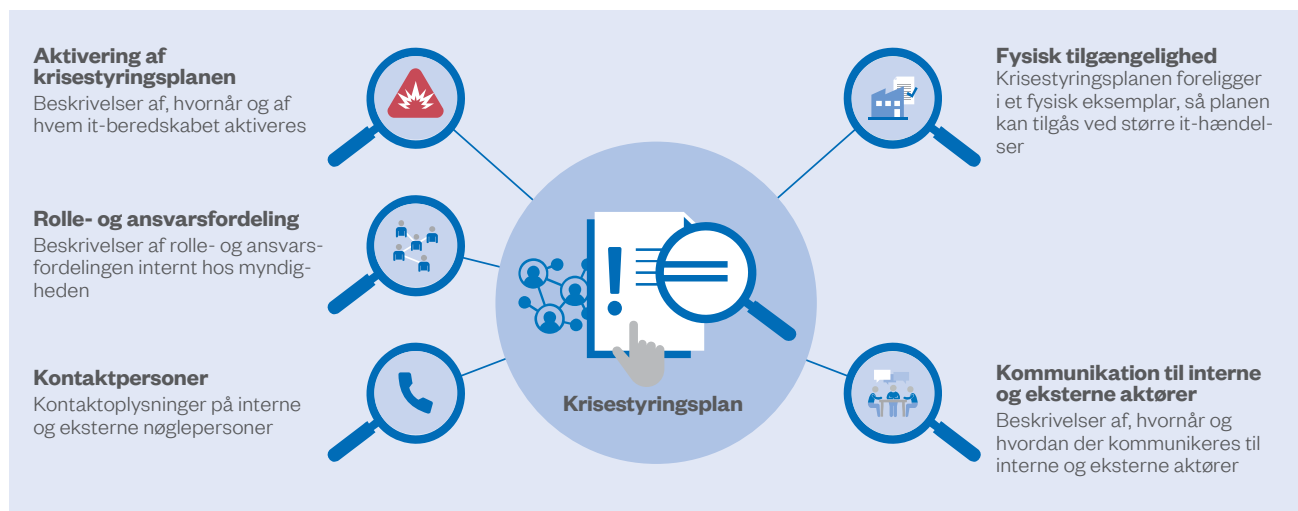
**Aktivering af krisestyringsplanen**
Beskrivelser af, hvornår og af hvem it-beredskabet aktiveres

**Rolle- og ansvarsfordeling**
Beskrivelser af rolle- og ansvarsfordelingen internt hos myndigheden

**Kontaktpersoner**
Kontaktoplysninger på interne og eksterne nøglepersoner

**Krisestyringsplan**

**Fysisk tilgængelighed**
Krisestyringsplanen foreligger i et fysisk eksemplar, så planen kan tilgås ved større it-hændelser

**Kommunikation til interne og eksterne aktører**
Beskrivelser af, hvornår og hvordan der kommunikeres til interne og eksterne aktører